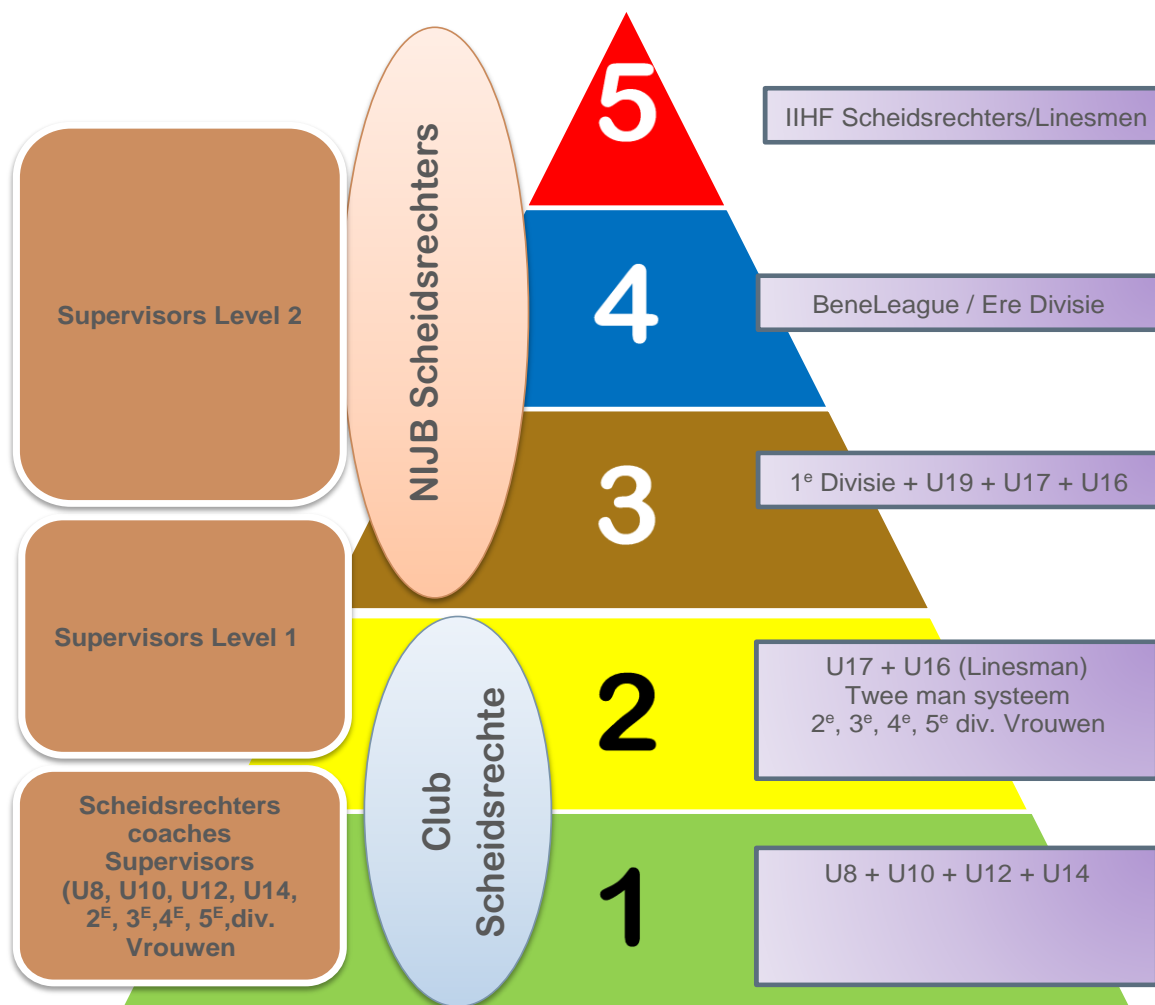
Supervisors Level 2

NIJB Scheidsrechters

5

IIHF Scheidsrechters/Linesmen

4

BeneLeague / Ere Divisie

3

1$^{e}$ Divisie + U19 + U17 + U16

Supervisors Level 1

Club Scheidsrechte

2

U17 + U16 (Linesman)
Twee man systeem
2$^{e}$, 3$^{e}$, 4$^{e}$, 5$^{e}$ div. Vrouwen

Scheidsrechters coaches Supervisors (U8, U10, U12, U14, 2$^{E}$, 3$^{E}$,4$^{E}$, 5$^{E}$,div. Vrouwen

1

U8 + U10 + U12 + U14